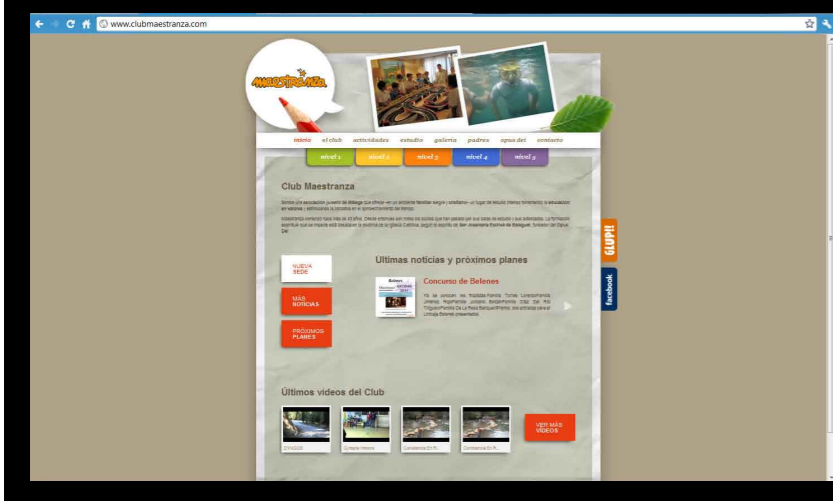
www.clubmaestranza.com

Maestranza

inicio   el club   actividades   estudio   galería   padres   opus dei   contacto

nivel 1   nivel 2   nivel 3   nivel 4   nivel 5

Club Maestranza

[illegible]

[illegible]

NUEVA SEDE

MÁS NOTICIAS

PRÓXIMOS PLANES

Últimas noticias y próximos planes

Concurso de Belenes

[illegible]

Últimos videos del Club

VER MÁS VIDEOS

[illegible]   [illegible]   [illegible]   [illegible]

GLUP!!

facebook